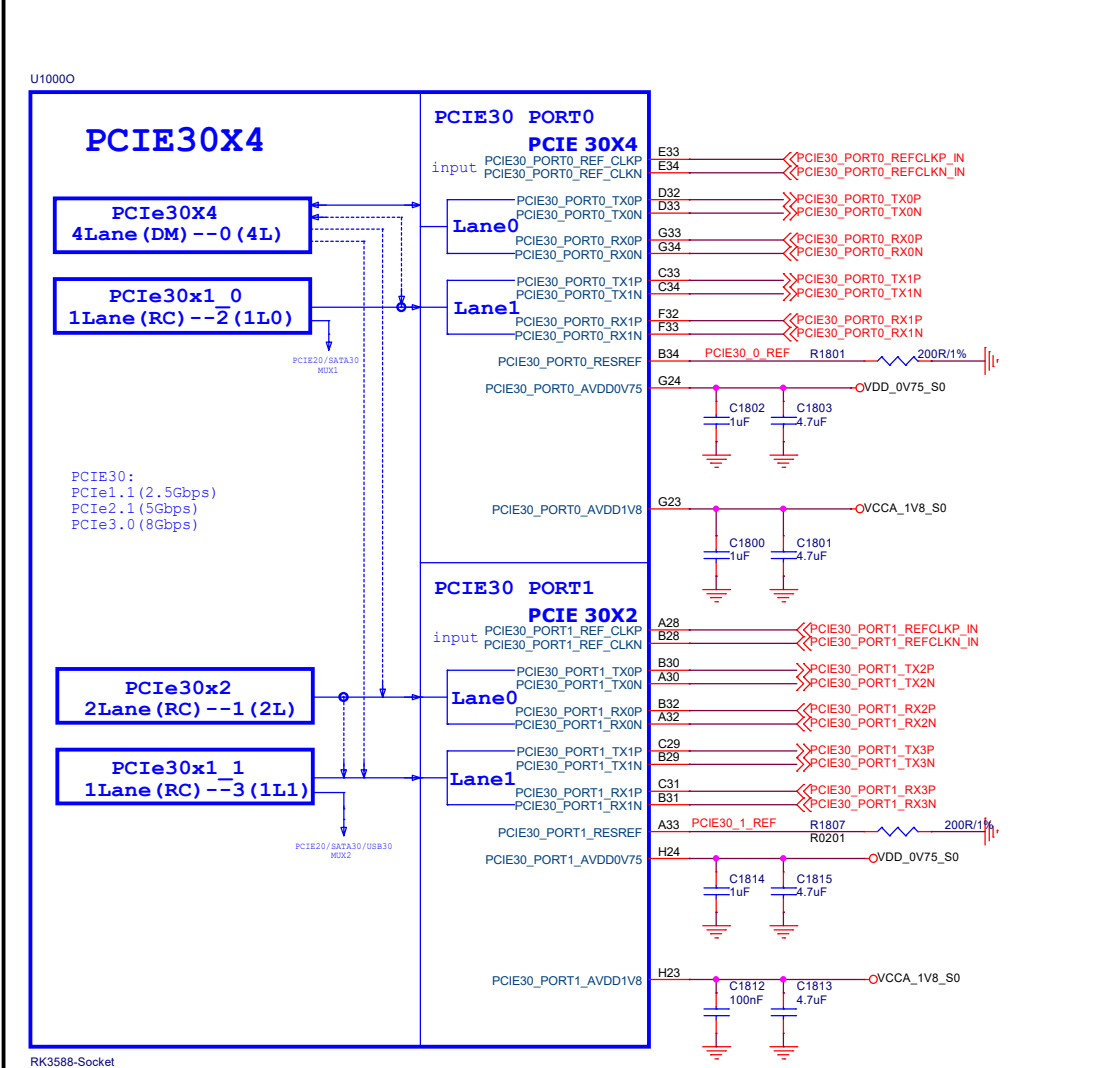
U1000O

PCIE30X4

PCIe30X4
4Lane(DM)--0(4L)

PCIe30x1_0
1Lane(RC)--2(1L0)

PCIE20/SATA30
MUX1

PCIE30:
PCIe1.1(2.5Gbps)
PCIe2.1(5Gbps)
PCIe3.0(8Gbps)

PCIe30x2
2Lane(RC)--1(2L)

PCIe30x1_1
1Lane(RC)--3(1L1)

PCIE20/SATA30/USB30
MUX2

PCIE30 PORT0
PCIE 30X4
input PCIE30_PORT0_REF_CLKP E33 PCIE30_PORT0_REFCLKP_IN
PCIE30_PORT0_REF_CLKN E34 PCIE30_PORT0_REFCLKN_IN
Lane0
PCIE30_PORT0_TX0P D32 PCIE30_PORT0_TX0P
PCIE30_PORT0_TX0N D33 PCIE30_PORT0_TX0N
PCIE30_PORT0_RX0P G33 PCIE30_PORT0_RX0P
PCIE30_PORT0_RX0N G34 PCIE30_PORT0_RX0N
Lane1
PCIE30_PORT0_TX1P C33 PCIE30_PORT0_TX1P
PCIE30_PORT0_TX1N C34 PCIE30_PORT0_TX1N
PCIE30_PORT0_RX1P F32 PCIE30_PORT0_RX1P
PCIE30_PORT0_RX1N F33 PCIE30_PORT0_RX1N
PCIE30_PORT0_RESREF B34 PCIE30_0_REF R1801 200R/1%
PCIE30_PORT0_AVDD0V75 G24 VDD_0V75_S0
C1802 1uF C1803 4.7uF
PCIE30_PORT0_AVDD1V8 G23 VCCA_1V8_S0
C1800 1uF C1801 4.7uF

PCIE30 PORT1
PCIE 30X2
input PCIE30_PORT1_REF_CLKP A28 PCIE30_PORT1_REFCLKP_IN
PCIE30_PORT1_REF_CLKN B28 PCIE30_PORT1_REFCLKN_IN
Lane0
PCIE30_PORT1_TX0P B30 PCIE30_PORT1_TX2P
PCIE30_PORT1_TX0N A30 PCIE30_PORT1_TX2N
PCIE30_PORT1_RX0P B32 PCIE30_PORT1_RX2P
PCIE30_PORT1_RX0N A32 PCIE30_PORT1_RX2N
Lane1
PCIE30_PORT1_TX1P C29 PCIE30_PORT1_TX3P
PCIE30_PORT1_TX1N B29 PCIE30_PORT1_TX3N
PCIE30_PORT1_RX1P C31 PCIE30_PORT1_RX3P
PCIE30_PORT1_RX1N B31 PCIE30_PORT1_RX3N
PCIE30_PORT1_RESREF A33 PCIE30_1_REF R1807 R0201 200R/1%
PCIE30_PORT1_AVDD0V75 H24 VDD_0V75_S0
C1814 1uF C1815 4.7uF
PCIE30_PORT1_AVDD1V8 H23 VCCA_1V8_S0
C1812 100nF C1813 4.7uF

RK3588-Socket